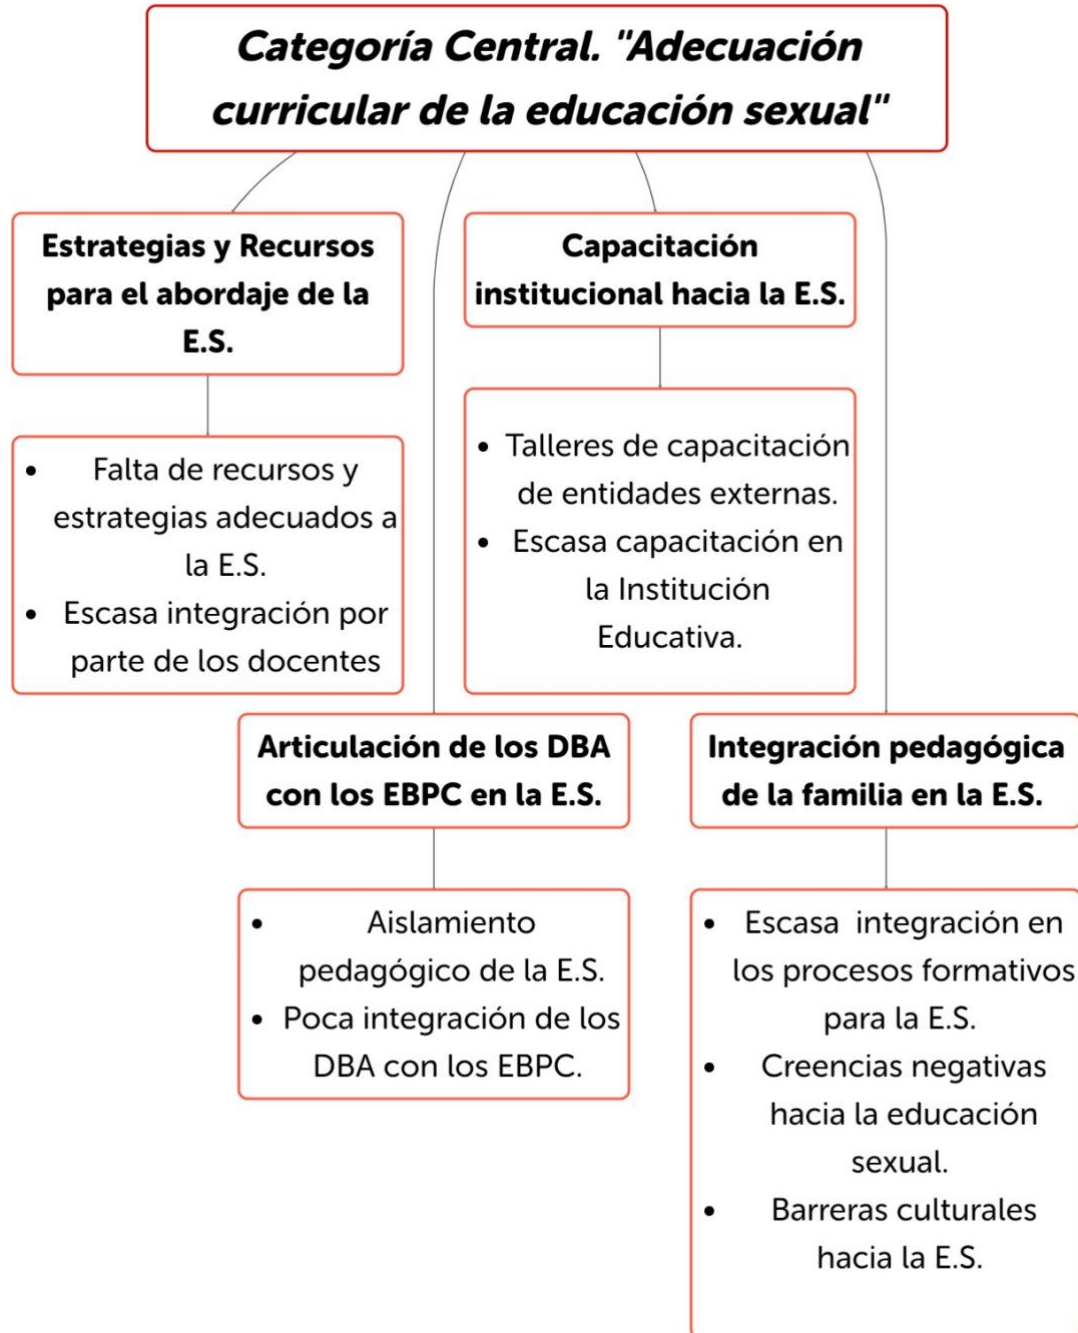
Categoría Central. "Adecuación curricular de la educación sexual"

Estrategias y Recursos para el abordaje de la E.S.

- Falta de recursos y estrategias adecuados a la E.S.
- Escasa integración por parte de los docentes

Capacitación institucional hacia la E.S.

- Talleres de capacitación de entidades externas.
- Escasa capacitación en la Institución Educativa.

Articulación de los DBA con los EBPC en la E.S.

- Aislamiento pedagógico de la E.S.
- Poca integración de los DBA con los EBPC.

Integración pedagógica de la familia en la E.S.

- Escasa integración en los procesos formativos para la E.S.
- Creencias negativas hacia la educación sexual.
- Barreras culturales hacia la E.S.